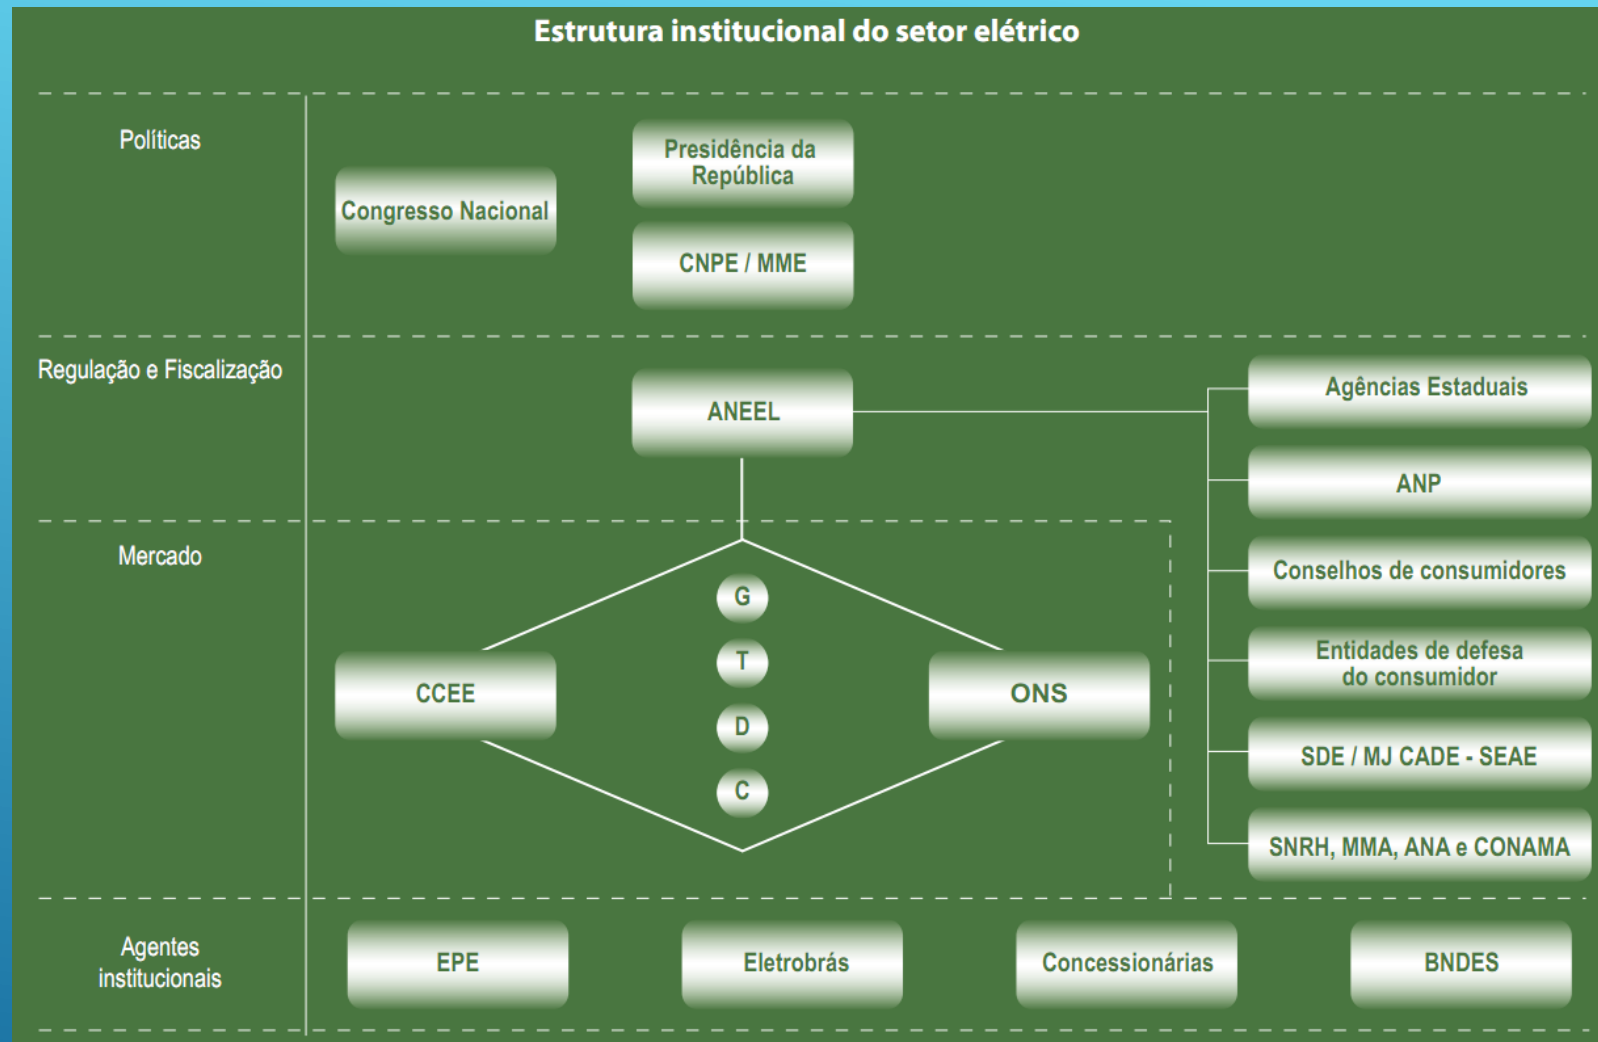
Estrutura institucional do setor elétrico

Políticas

Congresso Nacional

Presidência da República

CNPE / MME

Regulação e Fiscalização

ANEEL

Agências Estaduais

ANP

Conselhos de consumidores

Entidades de defesa do consumidor

SDE / MJ CADE - SEAE

SNRH, MMA, ANA e CONAMA

Mercado

G

T

D

C

CCEE

ONS

Agentes institucionais

EPE

Eletrobrás

Concessionárias

BNDES